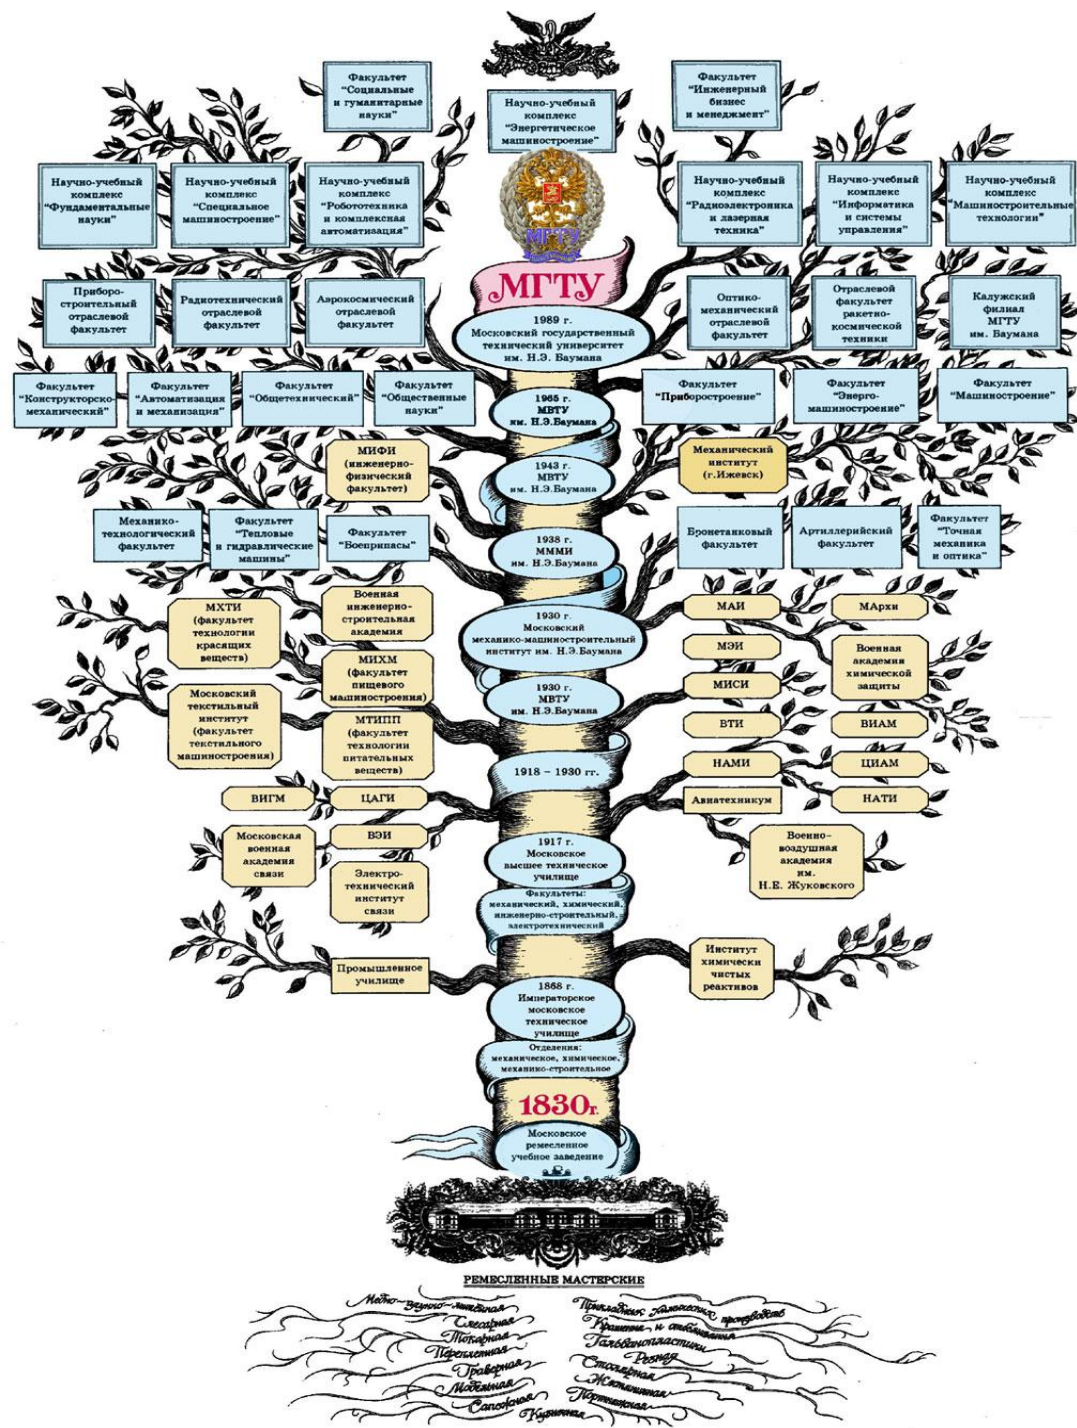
Факультет "Социальные и гуманитарные науки"

Научно-учебный комплекс "Энергетическое машиностроение"

Факультет "Инженерный бизнес и менеджмент"

Научно-учебный комплекс "Фундаментальные науки"

Научно-учебный комплекс "Специальное машиностроение"

Научно-учебный комплекс "Робототехника и комплексная автоматизация"

Научно-учебный комплекс "Радиоэлектроника и лазерная техника"

Научно-учебный комплекс "Информатика и системы управления"

Научно-учебный комплекс "Машиностроительные технологии"

МГТУ

Приборостроительный отраслевой факультет

Радиотехнический отраслевой факультет

Аэрокосмический отраслевой факультет

1989 г. Московский государственный технический университет им. Н.Э. Баумана

Оптико-механический отраслевой факультет

Отраслевой факультет ракетно-космической техники

Калужский филиал МГТУ им. Баумана

Факультет "Конструкторско-механический"

Факультет "Автоматизация и механизация"

Факультет "Общетехнический"

Факультет "Общественные науки"

1965 г. МВТУ им. Н.Э.Баумана

Факультет "Приборостроение"

Факультет "Энергомашиностроение"

Факультет "Машиностроение"

МИФИ (инженерно-физический факультет)

1943 г. МВТУ им. Н.Э.Баумана

Механический институт (г.Ижевск)

Механико-технологический факультет

Факультет "Тепловые и гидравлические машины"

Факультет "Боеприпасы"

1938 г. МММИ им. Н.Э.Баумана

Бронетанковый факультет

Артиллерийский факультет

Факультет "Точная механика и оптика"

МХТИ (факультет технологии красящих веществ)

Военная инженерно-строительная академия

1930 г. Московский механико-машиностроительный институт им. Н.Э.Баумана

МАИ

МАрхи

МЭИ

Военная академия химической защиты

МИХМ (факультет пищевого машиностроения)

Московский текстильный институт (факультет текстильного машиностроения)

1930 г. МВТУ им. Н.Э.Баумана

МИСИ

ВТИ

ВИАМ

МТИПП (факультет технологии питательных веществ)

1918 – 1930 гг.

НАМИ

ЦИАМ

ВИГМ

ЦАГИ

Авиатехникум

НАТИ

Московская военная академия связи

ВЭИ

1917 г. Московское высшее техническое училище

Военно-воздушная академия им. Н.Е. Жуковского

Электротехнический институт связи

Факультеты: механический, химический, инженерно-строительный, электротехнический

Промышленное училище

Институт химически чистых реактивов

1868 г. Императорское московское техническое училище

Отделения: механическое, химическое, механико-строительное

1830г.

Московское ремесленное учебное заведение

РЕМЕСЛЕННЫЕ МАСТЕРСКИЕ

Медно-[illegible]-литейная
Слесарная
Токарная
Переплетная
Граверная
Модельная
Сапожная
Кузнечная

Прикладных химических производств
Крашения и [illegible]
Гальванопластики
Резная
Столярная
Жестяницкая
Портняжная